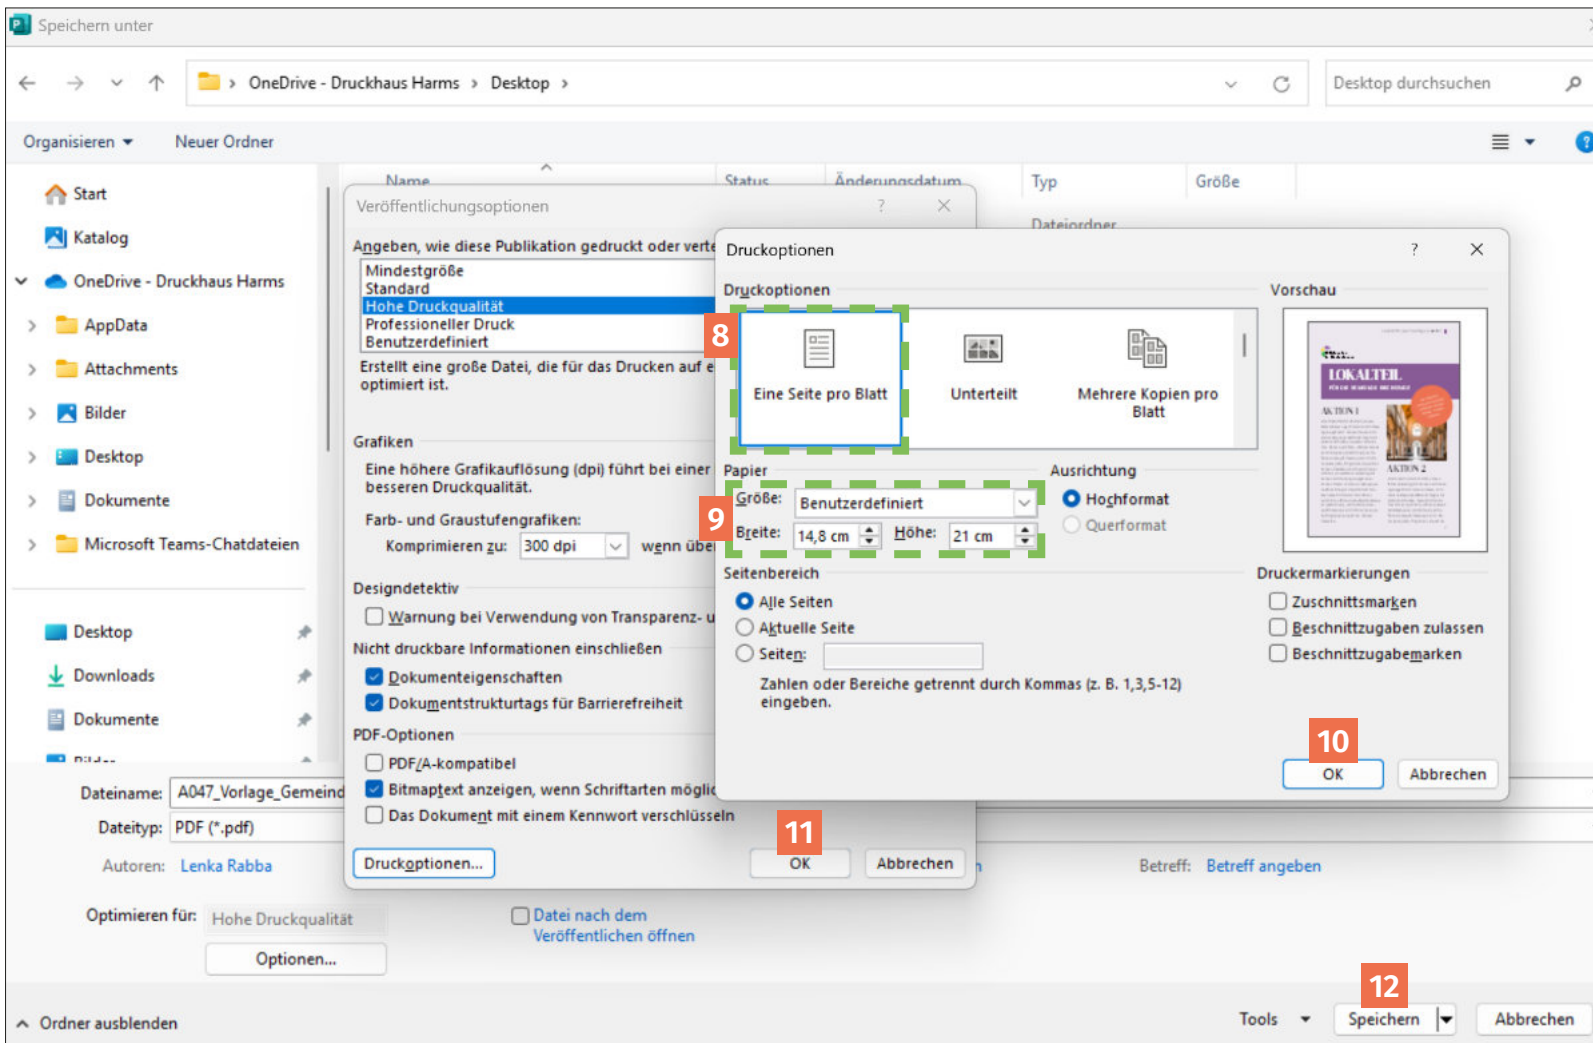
Speichern unter

OneDrive - Druckhaus Harms › Desktop ›

Desktop durchsuchen

Organisieren ▾ Neuer Ordner

Start
Katalog
OneDrive - Druckhaus Harms
AppData
Attachments
Bilder
Desktop
Dokumente
Microsoft Teams-Chatdateien

Desktop
Downloads
Dokumente

Name Status Änderungsdatum Typ Größe

Dateiordner

Veröffentlichungsoptionen ? ×

Angeben, wie diese Publikation gedruckt oder verte

Mindestgröße
Standard
Hohe Druckqualität
Professioneller Druck
Benutzerdefiniert

Erstellt eine große Datei, die für das Drucken auf e optimiert ist.

Grafiken

Eine höhere Grafikauflösung (dpi) führt bei einer besseren Druckqualität.

Farb- und Graustufengrafiken:

Komprimieren zu: 300 dpi wenn übe

Designdetektiv

Warnung bei Verwendung von Transparenz- u

Nicht druckbare Informationen einschließen

Dokumenteigenschaften

Dokumentstrukturtags für Barrierefreiheit

PDF-Optionen

PDF/A-kompatibel

Bitmaptext anzeigen, wenn Schriftarten möglic

Das Dokument mit einem Kennwort verschlüsseln

Druckoptionen...

11

OK Abbrechen

Druckoptionen ? ×

Druckoptionen

8

Eine Seite pro Blatt

Unterteilt

Mehrere Kopien pro Blatt

Vorschau

LOKALTEIL

AKTION 1

AKTION 2

Papier

9

Größe: Benutzerdefiniert

Breite: 14,8 cm Höhe: 21 cm

Ausrichtung

Hochformat

Querformat

Seitenbereich

Alle Seiten

Aktuelle Seite

Seiten:

Zahlen oder Bereiche getrennt durch Kommas (z. B. 1,3,5-12) eingeben.

Druckermarkierungen

Zuschnittsmarken

Beschnittzugaben zulassen

Beschnittzugabemarken

10

OK Abbrechen

Dateiname: A047_Vorlage_Gemeind

Dateityp: PDF (*.pdf)

Autoren: Lenka Rabba

Betreff: Betreff angeben

Optimieren für: Hohe Druckqualität

Optionen...

Datei nach dem Veröffentlichen öffnen

Ordner ausblenden

Tools ▾

12

Speichern Abbrechen